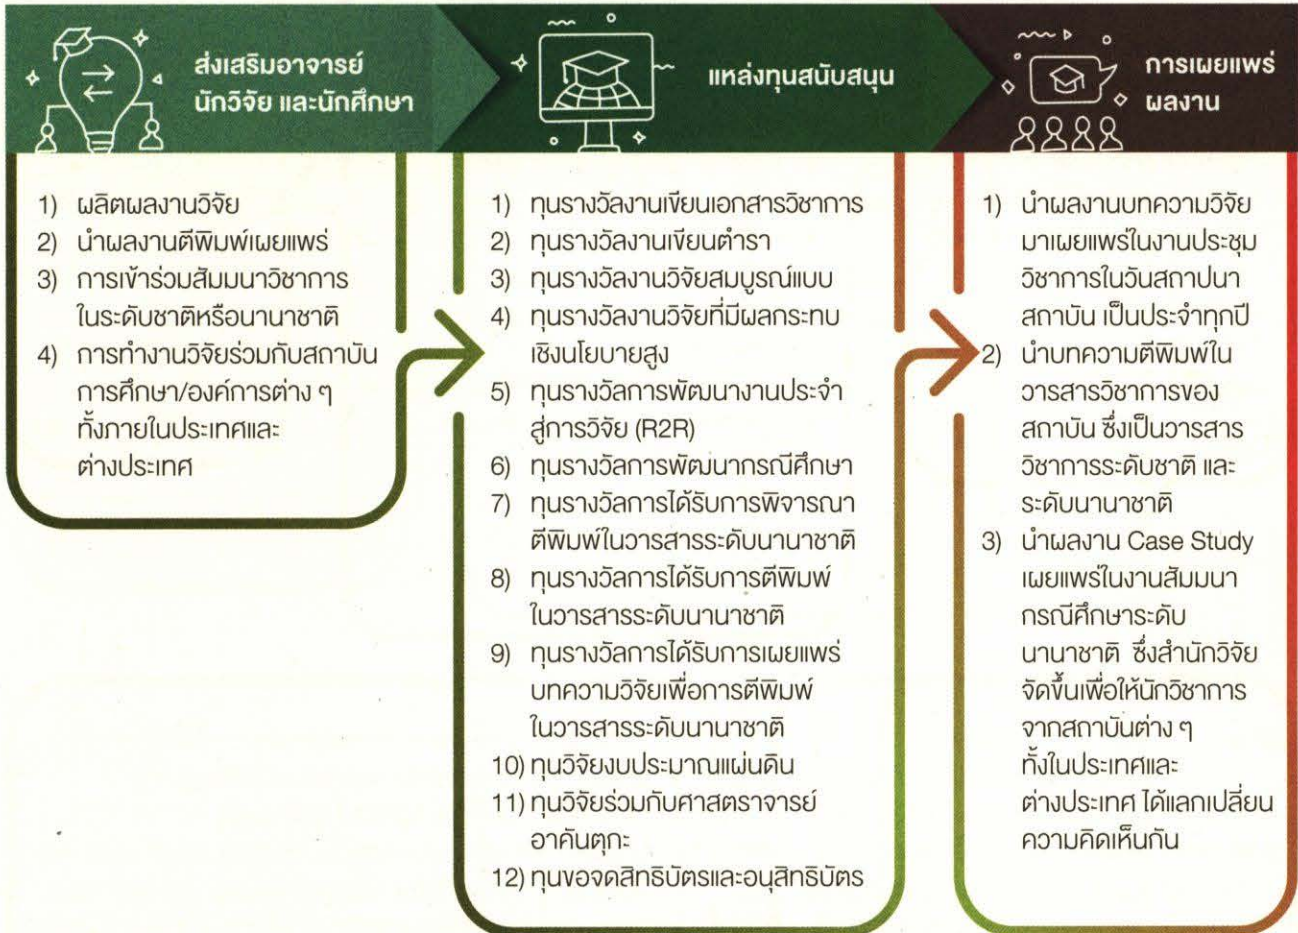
ส่งเสริมอาจารย์ นักวิจัย และนักศึกษา

1) ผลิตผลงานวิจัย
2) นำผลงานตีพิมพ์เผยแพร่
3) การเข้าร่วมสัมมนาวิชาการในระดับชาติหรือนานาชาติ
4) การทำงานวิจัยร่วมกับสถาบันการศึกษา/องค์การต่าง ๆ ทั้งภายในประเทศและต่างประเทศ

แหล่งทุนสนับสนุน

1) ทุนรางวัลงานเขียนเอกสารวิชาการ
2) ทุนรางวัลงานเขียนตำรา
3) ทุนรางวัลงานวิจัยสมบูรณ์แบบ
4) ทุนรางวัลงานวิจัยที่มีผลกระทบเชิงนโยบายสูง
5) ทุนรางวัลการพัฒนางานประจำสู่การวิจัย (R2R)
6) ทุนรางวัลการพัฒนากรณีศึกษา
7) ทุนรางวัลการได้รับการพิจารณาตีพิมพ์ในวารสารระดับนานาชาติ
8) ทุนรางวัลการได้รับการตีพิมพ์ในวารสารระดับนานาชาติ
9) ทุนรางวัลการได้รับการเผยแพร่บทความวิจัยเพื่อการตีพิมพ์ในวารสารระดับนานาชาติ
10) ทุนวิจัยงบประมาณแผ่นดิน
11) ทุนวิจัยร่วมกับศาสตราจารย์อาคันตุกะ
12) ทุนขอจดสิทธิบัตรและอนุสิทธิบัตร

การเผยแพร่ผลงาน

1) นำผลงานบทความวิจัยมาเผยแพร่ในงานประชุมวิชาการในวันสถาปนาสถาบัน เป็นประจำทุกปี
2) นำบทความตีพิมพ์ในวารสารวิชาการของสถาบัน ซึ่งเป็นวารสารวิชาการระดับชาติ และระดับนานาชาติ
3) นำผลงาน Case Study เผยแพร่ในงานสัมมนากรณีศึกษาระดับนานาชาติ ซึ่งสำนักวิจัยจัดขึ้นเพื่อให้นักวิชาการจากสถาบันต่าง ๆ ทั้งในประเทศและต่างประเทศ ได้แลกเปลี่ยนความคิดเห็นกัน